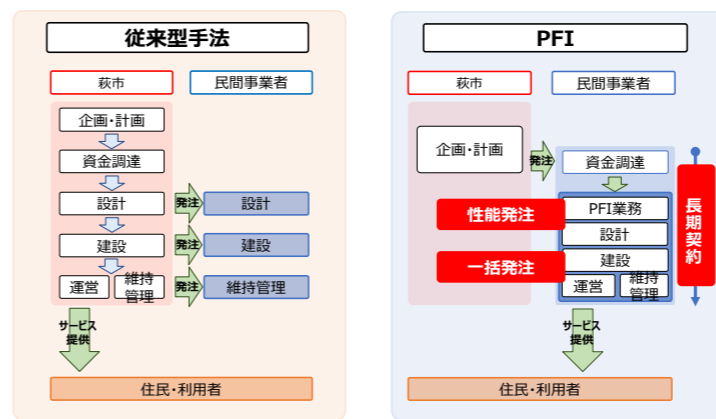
従来型手法

萩市

民間事業者

企画・計画

資金調達

設計

建設

運営

維持管理

発注

設計

発注

建設

発注

維持管理

サービス提供

住民・利用者

PFI

萩市

民間事業者

企画・計画

発注

資金調達

性能発注

PFI業務

設計

一括発注

建設

運営

維持管理

長期契約

サービス提供

住民・利用者